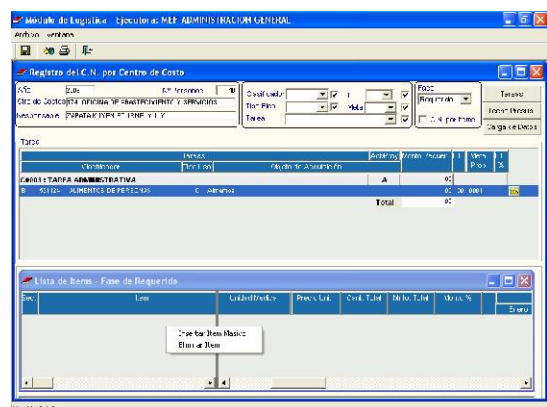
Módulo de Logística - Ejecutora: MEF-ADMINISTRACION GENERAL
Archivo Ventana

Registro del C.N. por Centro de Costo

Año 2005 Nº Versión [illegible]
Ctro. de Costo 024 OFICINA DE ABASTECIMIENTO Y SERVICIOS
Responsable DEPARTAMENTO DE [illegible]

Clasificador
Tipo Item Meta
Tarea

Fase
Requerido
Act. por Item

Tareas
Borrar Registro
Carga de Datos

Tarea

| Tareas | | | Activ/Proy. | Monto Anual | | Valor Prom | % |
|---|---|---|---|---|---|---|---|
| Clasificador | Tipo Item | Objeto de Adquisición | | | | | |
| C0001 TAREA ADMINISTRATIVA | | | A | 0 | | | |
| B 531124 ALIMENTOS DE PERSONAS | | C Alimentos | | 0 | | 00 0001 | |
| | | | Total | 0 | | | |

Lista de Items - Fase de Requerido

| Sec | Item | Unidad Medida | Precio Unit. | Cant. Total | Monto Total | Monto % |
|---|---|---|---|---|---|---|
| | | | | | | Enero |

Insertar Item Masivo
Eliminar Item